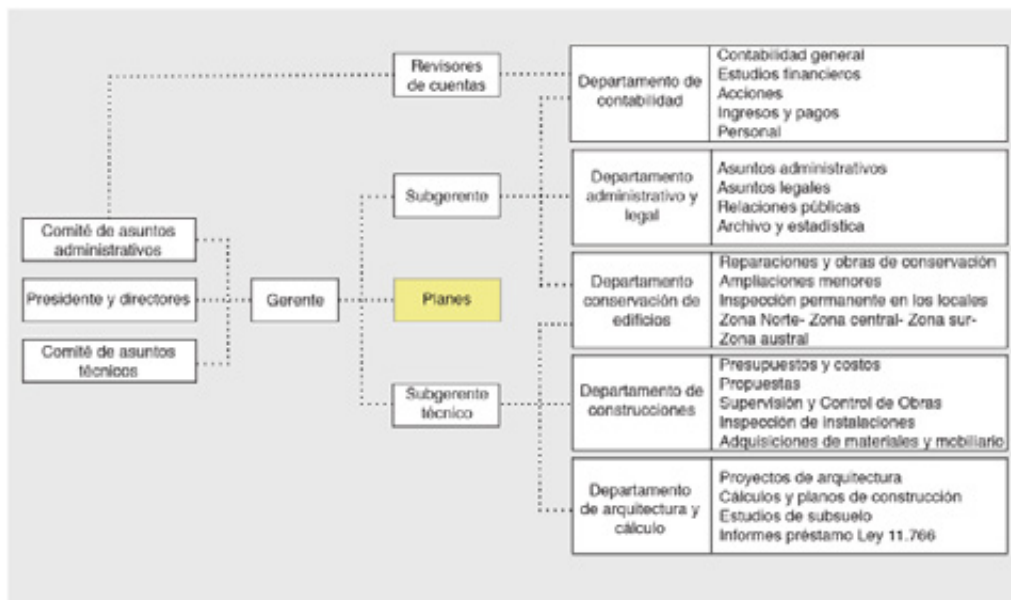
Comité de asuntos administrativos

Presidente y directores

Comité de asuntos técnicos

Gerente

Revisores de cuentas

Subgerente

Planes

Subgerente técnico

Departamento de contabilidad

Contabilidad general
Estudios financieros
Acciones
Ingresos y pagos
Personal

Departamento administrativo y legal

Asuntos administrativos
Asuntos legales
Relaciones públicas
Archivo y estadística

Departamento conservación de edificios

Reparaciones y obras de conservación
Ampliaciones menores
Inspección permanente en los locales
Zona Norte- Zona central- Zona sur- Zona austral

Departamento de construcciones

Presupuestos y costos
Propuestas
Supervisión y Control de Obras
Inspección de instalaciones
Adquisiciones de materiales y mobiliario

Departamento de arquitectura y cálculo

Proyectos de arquitectura
Cálculos y planos de construcción
Estudios de subsuelo
Informes préstamo Ley 11.766